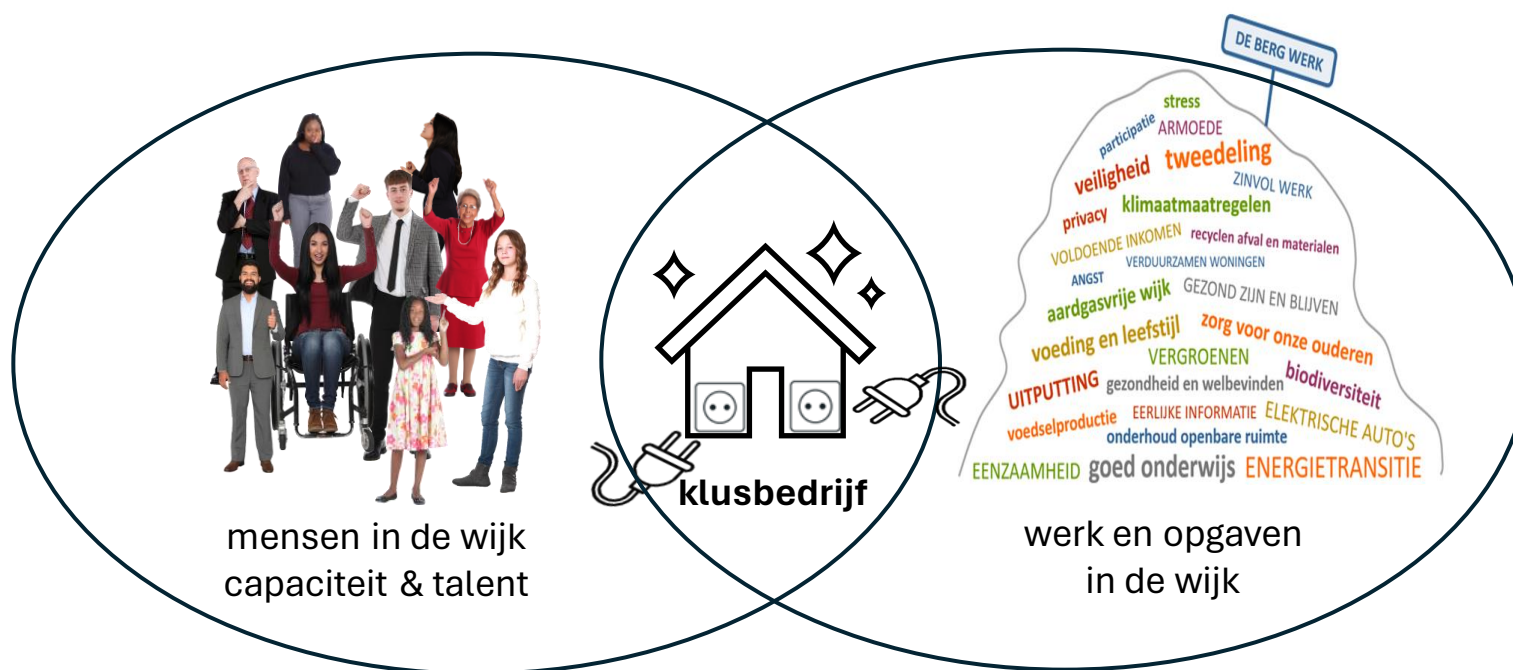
mensen in de wijk
capaciteit & talent

klusbedrijf

DE BERG WERK

stress
participatie
ARMOEDE
veiligheid
tweedeling
ZINVOL WERK
privacy
klimaatmaatregelen
VOLDOENDE INKOMEN
recyclen afval en materialen
ANGST
VERDUURZAMEN WONINGEN
aardgasvrije wijk
GEZOND ZIJN EN BLIJVEN
voeding en leefstijl
zorg voor onze ouderen
VERGROENEN
UITPUTTING
gezondheid en welbevinden
biodiversiteit
voedselproductie
EERLIJKE INFORMATIE
ELEKTRISCHE AUTO'S
onderhoud openbare ruimte
EENZAAMHEID
goed onderwijs
ENERGIETRANSITIE

werk en opgaven
in de wijk